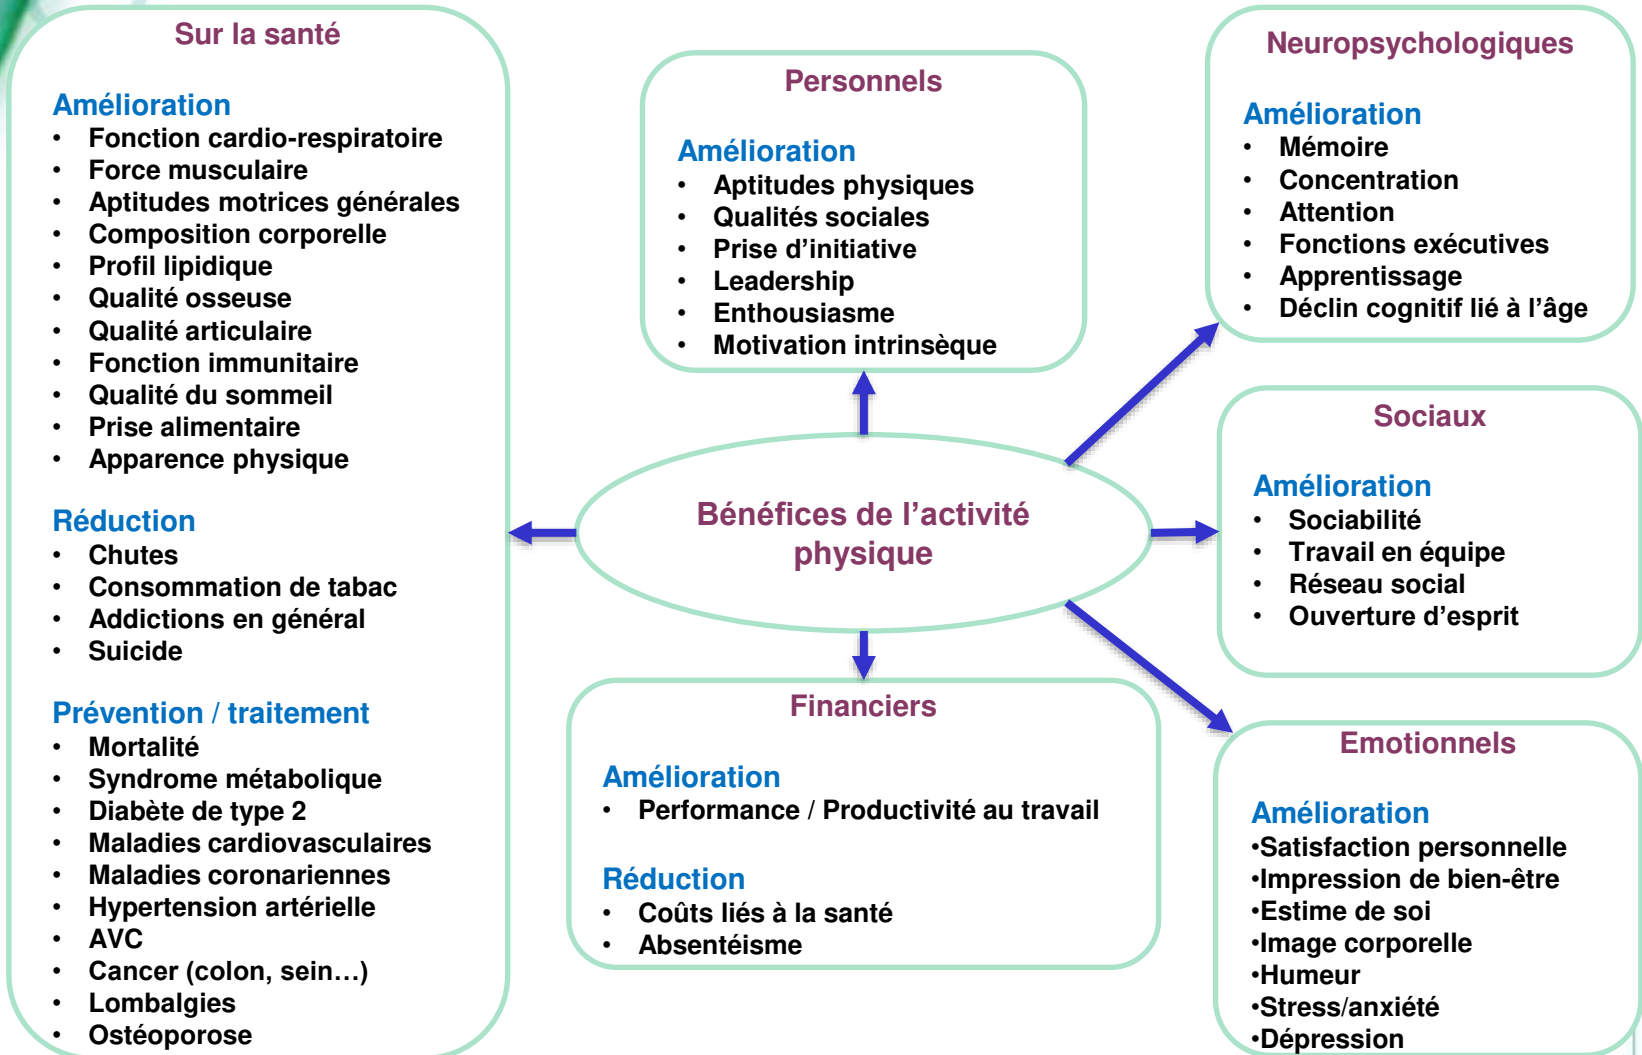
Sur la santé

Amélioration
- Fonction cardio-respiratoire
- Force musculaire
- Aptitudes motrices générales
- Composition corporelle
- Profil lipidique
- Qualité osseuse
- Qualité articulaire
- Fonction immunitaire
- Qualité du sommeil
- Prise alimentaire
- Apparence physique

Réduction
- Chutes
- Consommation de tabac
- Addictions en général
- Suicide

Prévention / traitement
- Mortalité
- Syndrome métabolique
- Diabète de type 2
- Maladies cardiovasculaires
- Maladies coronariennes
- Hypertension artérielle
- AVC
- Cancer (colon, sein…)
- Lombalgies
- Ostéoporose

Personnels

Amélioration
- Aptitudes physiques
- Qualités sociales
- Prise d'initiative
- Leadership
- Enthousiasme
- Motivation intrinsèque

Neuropsychologiques

Amélioration
- Mémoire
- Concentration
- Attention
- Fonctions exécutives
- Apprentissage
- Déclin cognitif lié à l'âge

Bénéfices de l'activité physique

Sociaux

Amélioration
- Sociabilité
- Travail en équipe
- Réseau social
- Ouverture d'esprit

Financiers

Amélioration
- Performance / Productivité au travail

Réduction
- Coûts liés à la santé
- Absentéisme

Emotionnels

Amélioration
•Satisfaction personnelle
•Impression de bien-être
•Estime de soi
•Image corporelle
•Humeur
•Stress/anxiété
•Dépression